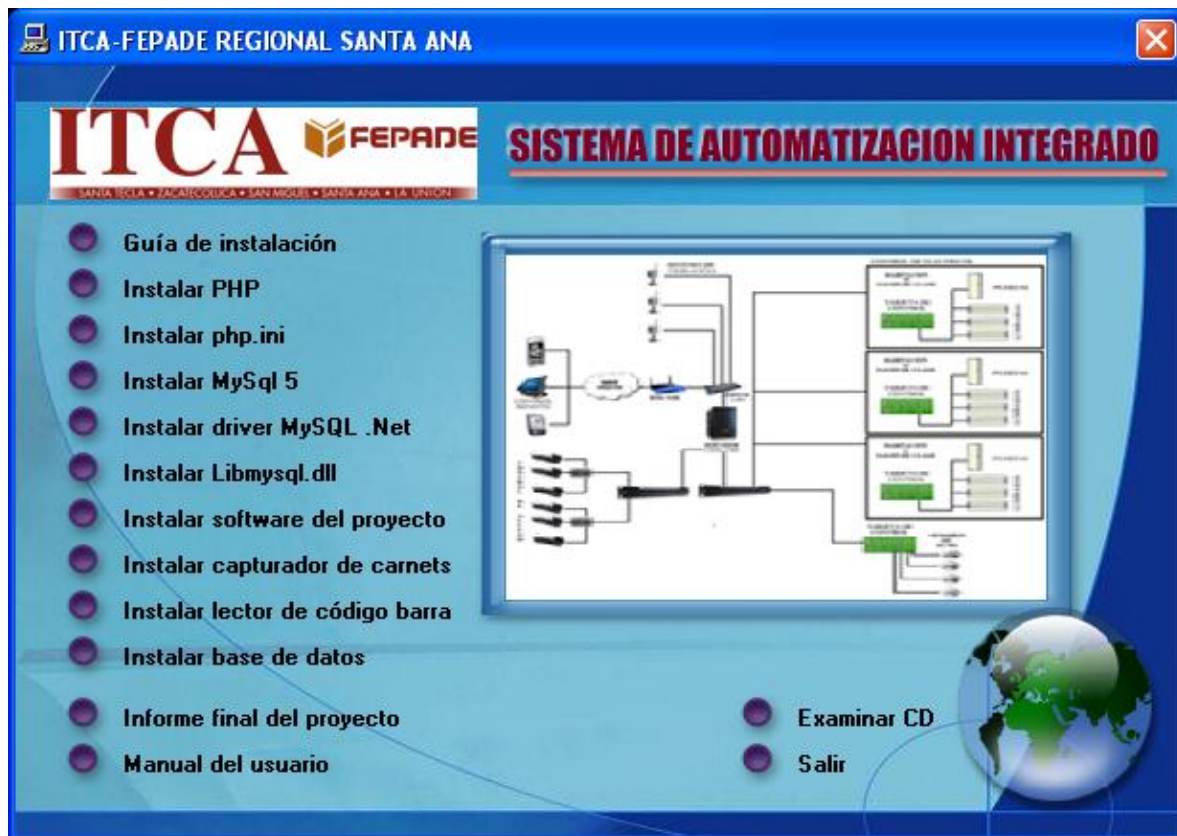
ITCA-FEPADE REGIONAL SANTA ANA

ITCA FEPADE

SANTA TECLA • ZACATECOLUCA • SAN MIGUEL • SANTA ANA • LA UNIÓN

SISTEMA DE AUTOMATIZACION INTEGRADO

Guía de instalación

Instalar PHP

Instalar php.ini

Instalar MySql 5

Instalar driver MySQL .Net

Instalar Libmysql.dll

Instalar software del proyecto

Instalar capturador de carnets

Instalar lector de código barra

Instalar base de datos

Informe final del proyecto

Manual del usuario

Examinar CD

Salir